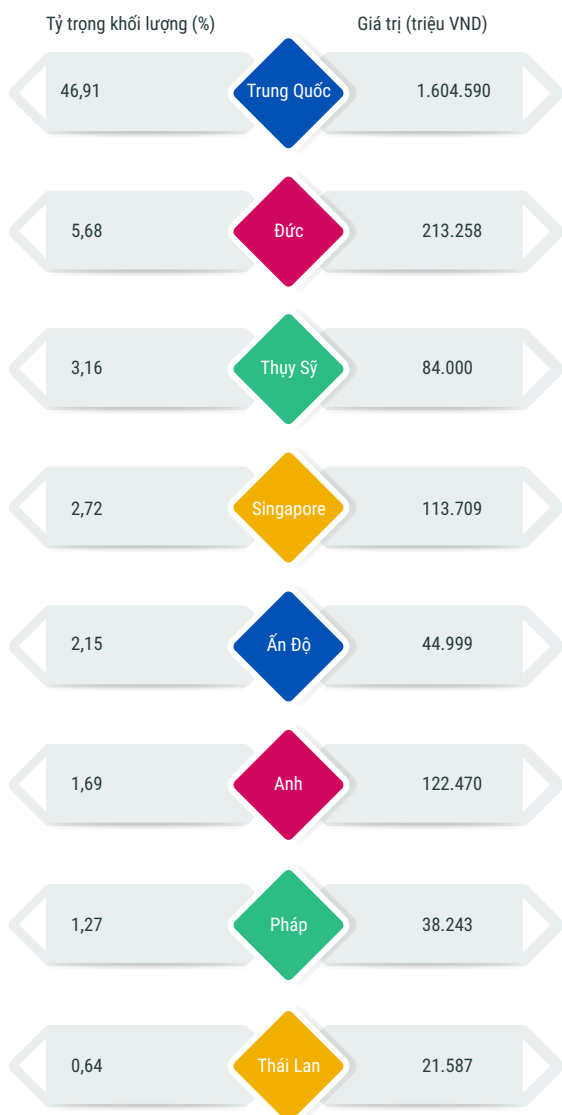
| Tỷ trọng khối lượng (%) | | Giá trị (triệu VND) |
|---|---|---|
| 46,91 | Trung Quốc | 1.604.590 |
| 5,68 | Đức | 213.258 |
| 3,16 | Thụy Sỹ | 84.000 |
| 2,72 | Singapore | 113.709 |
| 2,15 | Ấn Độ | 44.999 |
| 1,69 | Anh | 122.470 |
| 1,27 | Pháp | 38.243 |
| 0,64 | Thái Lan | 21.587 |